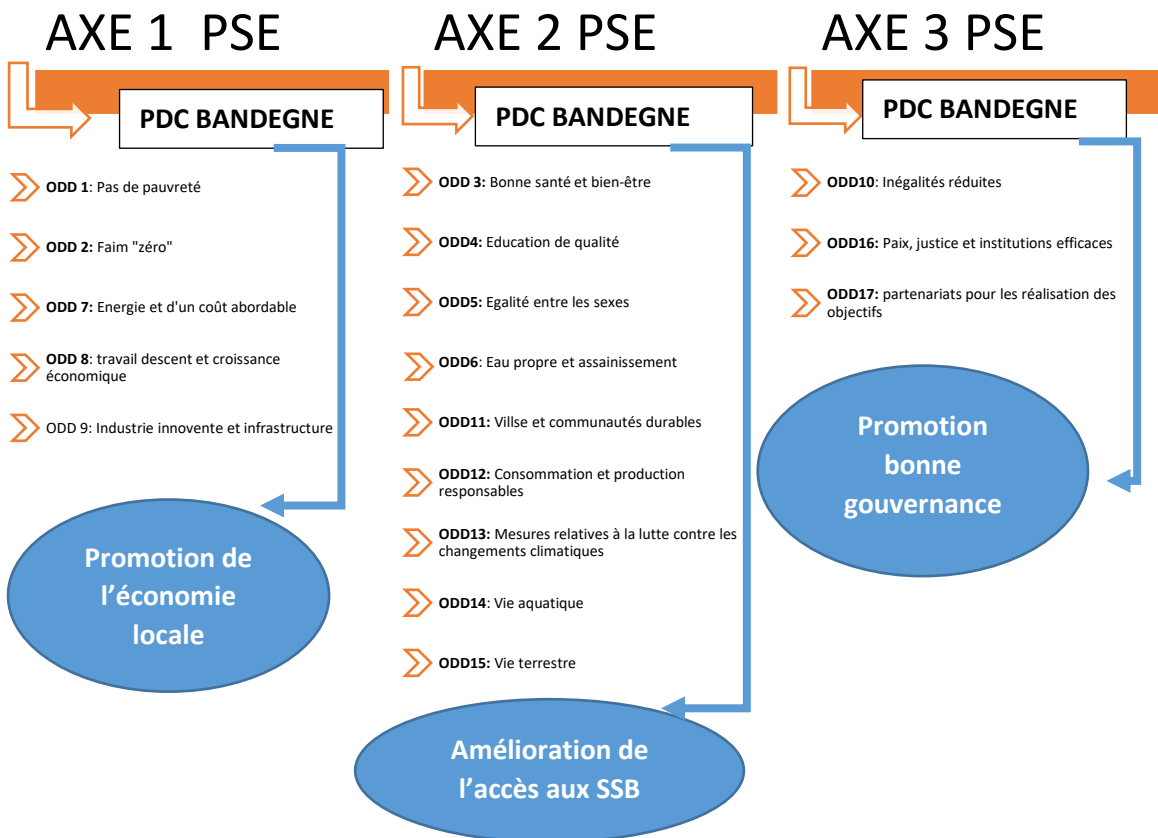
AXE 1 PSE

PDC BANDEGNE

**ODD 1**: Pas de pauvreté

**ODD 2:** Faim "zéro"

**ODD 7:** Energie et d'un coût abordable

**ODD 8**: travail descent et croissance économique

ODD 9: Industrie innovente et infrastructure

Promotion de l'économie locale

AXE 2 PSE

PDC BANDEGNE

**ODD 3:** Bonne santé et bien-être

**ODD4:** Education de qualité

**ODD5:** Egalité entre les sexes

**ODD6**: Eau propre et assainissement

**ODD11:** Villse et communautés durables

**ODD12:** Consommation et production responsables

**ODD13:** Mesures relatives à la lutte contre les changements climatiques

**ODD14**: Vie aquatique

**ODD15:** Vie terrestre

Amélioration de l'accès aux SSB

AXE 3 PSE

PDC BANDEGNE

**ODD10**: Inégalités réduites

**ODD16:** Paix, justice et institutions efficaces

**ODD17:** partenariats pour les réalisation des objectifs

Promotion bonne gouvernance